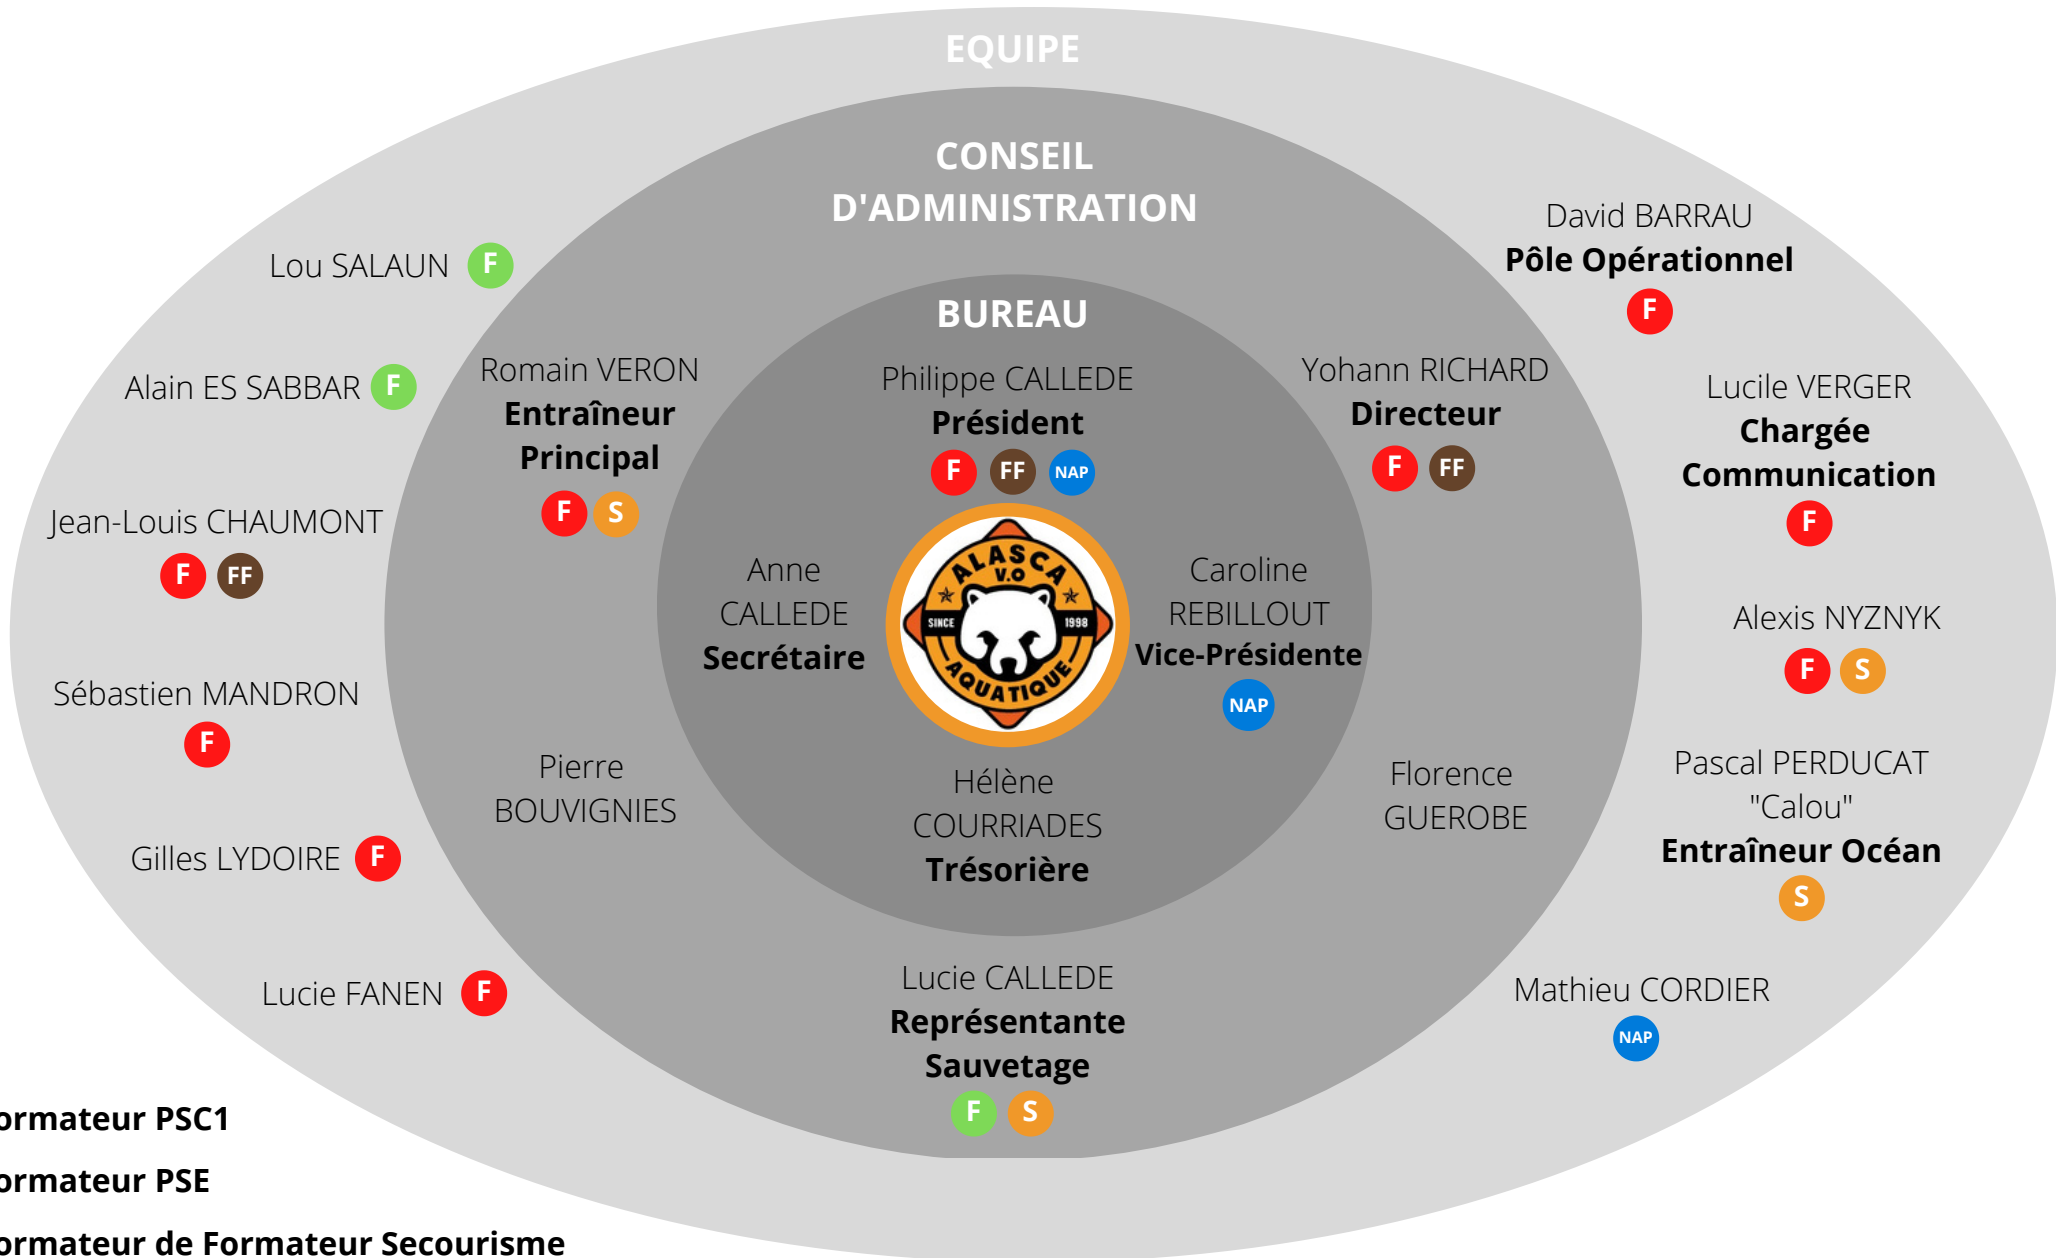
EQUIPE

CONSEIL D'ADMINISTRATION

BUREAU

Lou SALAUN F

Alain ES SABBAR F

Jean-Louis CHAUMONT F FF

Sébastien MANDRON F

Gilles LYDOIRE F

Lucie FANEN F

Romain VERON
Entraîneur Principal
F S

Philippe CALLEDE
Président
F FF NAP

Yohann RICHARD
Directeur
F FF

David BARRAU
Pôle Opérationnel
F

Lucile VERGER
Chargée Communication
F

Alexis NYZNYK
F S

Anne CALLEDE
Secrétaire

ALASCA V.O
SINCE 1998
AQUATIQUE

Caroline REBILLOUT
Vice-Présidente
NAP

Pierre BOUVIGNIES

Hélène COURRIADES
Trésorière

Florence GUEROBE

Pascal PERDUCAT "Calou"
Entraîneur Océan
S

Mathieu CORDIER
NAP

Lucie CALLEDE
Représentante Sauvetage
F S

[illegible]ormateur PSC1

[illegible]ormateur PSE

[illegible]ormateur de Formateur Secourisme